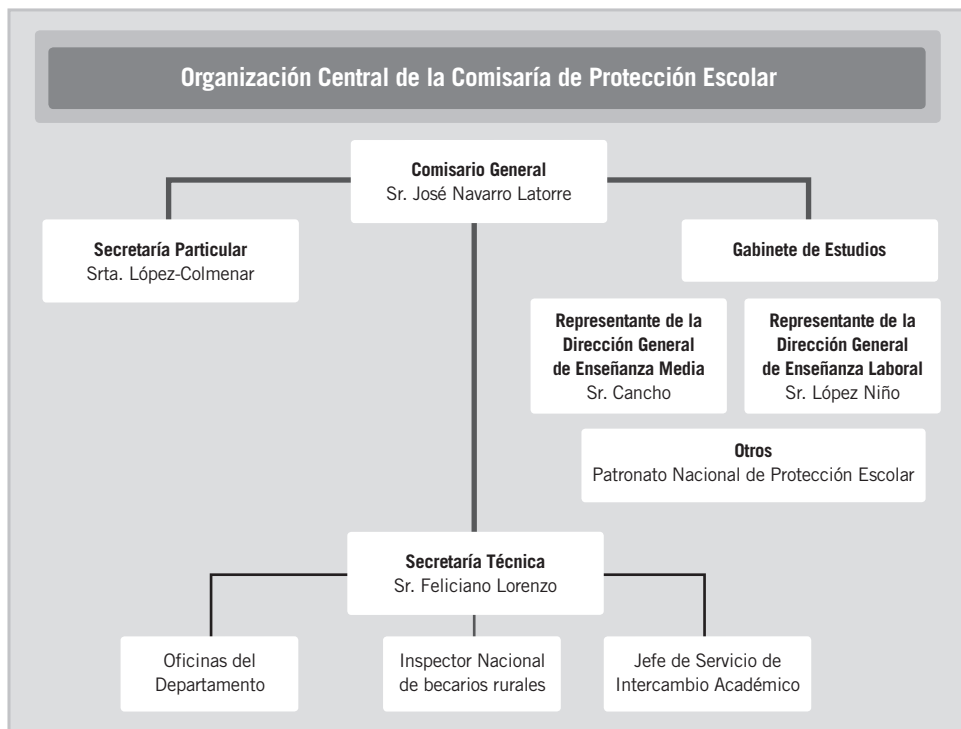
Organización Central de la Comisaría de Protección Escolar

Comisario General
Sr. José Navarro Latorre

Secretaría Particular
Srta. López-Colmenar

Gabinete de Estudios

Representante de la Dirección General de Enseñanza Media
Sr. Cancho

Representante de la Dirección General de Enseñanza Laboral
Sr. López Niño

Otros
Patronato Nacional de Protección Escolar

Secretaría Técnica
Sr. Feliciano Lorenzo

Oficinas del Departamento

Inspector Nacional de becarios rurales

Jefe de Servicio de Intercambio Académico